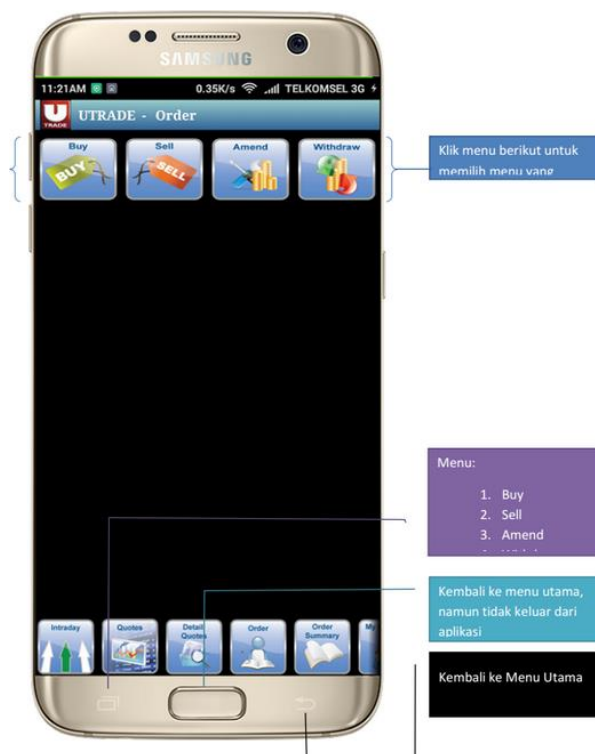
SAMSUNG

11:21AM 0.35K/s TELKOMSEL 3G

UTRADE - Order

Buy BUY
Sell SELL
Amend
Withdraw

Klik menu berikut untuk memilih menu yang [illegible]

Menu:

1. Buy
2. Sell
3. Amend
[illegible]

Kembali ke menu utama, namun tidak keluar dari aplikasi

Kembali ke Menu Utama

Intraday
Quotes
Detail Quotes
Order
Order Summary
My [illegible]